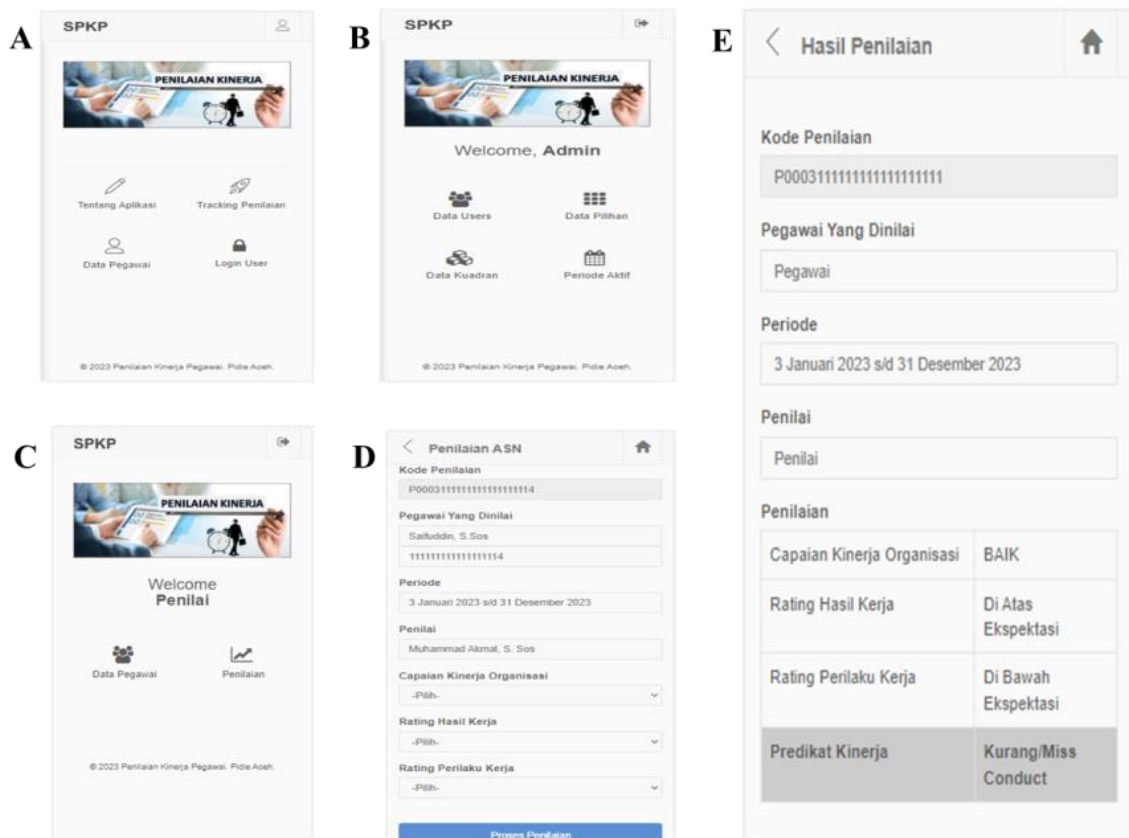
A

SPKP

PENILAIAN KINERJA

Tentang Aplikasi

Tracking Penilaian

Data Pegawai

Login User

© 2023 Penilaian Kinerja Pegawai. Pidie Aceh.

B

SPKP

PENILAIAN KINERJA

Welcome, **Admin**

Data Users

Data Pilihan

Data Kuadran

Periode Aktif

© 2023 Penilaian Kinerja Pegawai. Pidie Aceh.

C

SPKP

PENILAIAN KINERJA

Welcome
**Penilai**

Data Pegawai

Penilaian

© 2023 Penilaian Kinerja Pegawai. Pidie Aceh.

D

Penilaian ASN

Kode Penilaian

P00031111111111111114

Pegawai Yang Dinilai

Saifuddin, S.Sos

11111111111111114

Periode

3 Januari 2023 s/d 31 Desember 2023

Penilai

Muhammad Akmal, S. Sos

Capaian Kinerja Organisasi

-Pilih-

Rating Hasil Kerja

-Pilih-

Rating Perilaku Kerja

-Pilih-

Proses Penilaian

E

Hasil Penilaian

Kode Penilaian

P00031111111111111111

Pegawai Yang Dinilai

Pegawai

Periode

3 Januari 2023 s/d 31 Desember 2023

Penilai

Penilai

Penilaian

| Capaian Kinerja Organisasi | BAIK |
|---|---|
| Rating Hasil Kerja | Di Atas Ekspektasi |
| Rating Perilaku Kerja | Di Bawah Ekspektasi |
| Predikat Kinerja | Kurang/Miss Conduct |